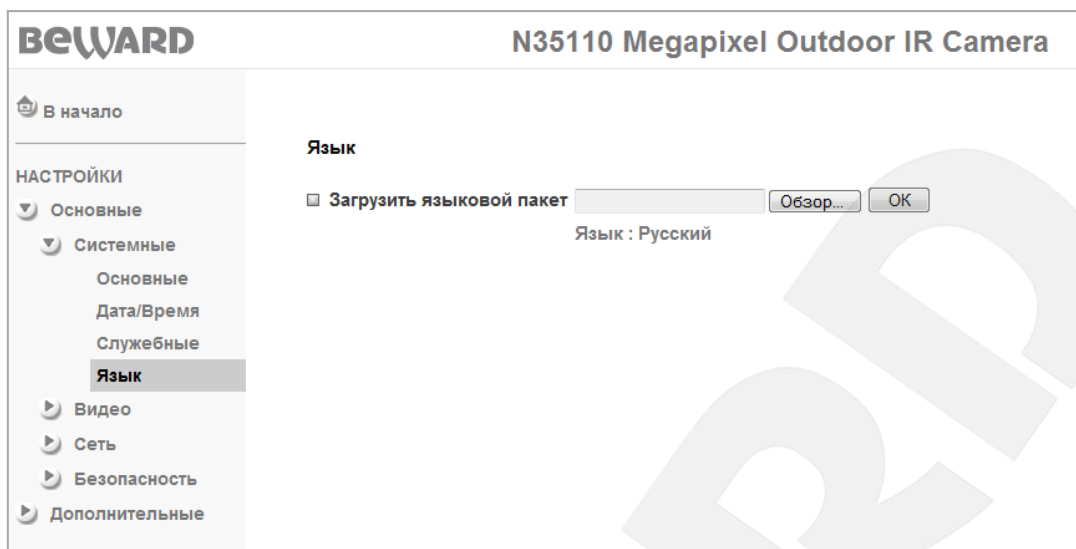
BEWARD

N35110 Megapixel Outdoor IR Camera

В начало

НАСТРОЙКИ
Основные
Системные
Основные
Дата/Время
Служебные
Язык
Видео
Сеть
Безопасность
Дополнительные

Язык

Загрузить языковой пакет Обзор... OK

Язык : Русский